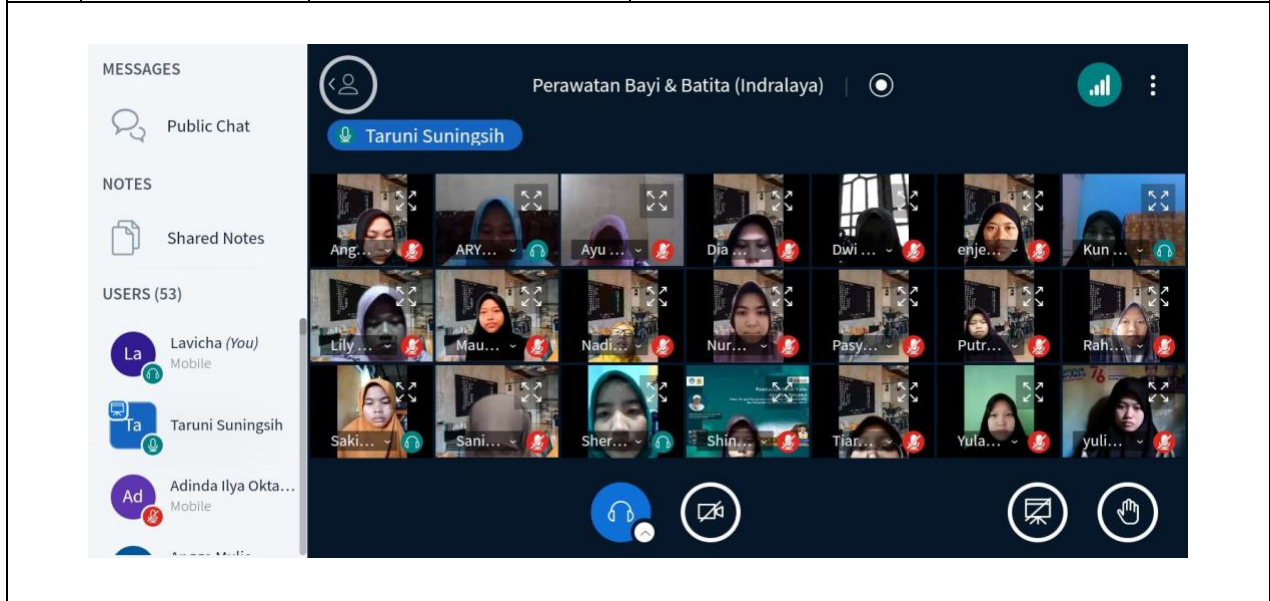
MESSAGES

Public Chat

NOTES

Shared Notes

USERS (53)

La Lavicha (You) Mobile

Ta Taruni Suningsih

Ad Adinda Ilya Okta... Mobile

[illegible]

Perawatan Bayi & Batita (Indralaya)

Taruni Suningsih

Ang...
ARY...
Ayu ...
Dia ...
Dwi ...
enje...
Kun ...
Lily ...
Mau...
Nadi...
Nur...
Pasy...
Putr...
Rah...
Saki...
Sani...
Sher...
Shin...
Tiar...
Yula...
yuli...